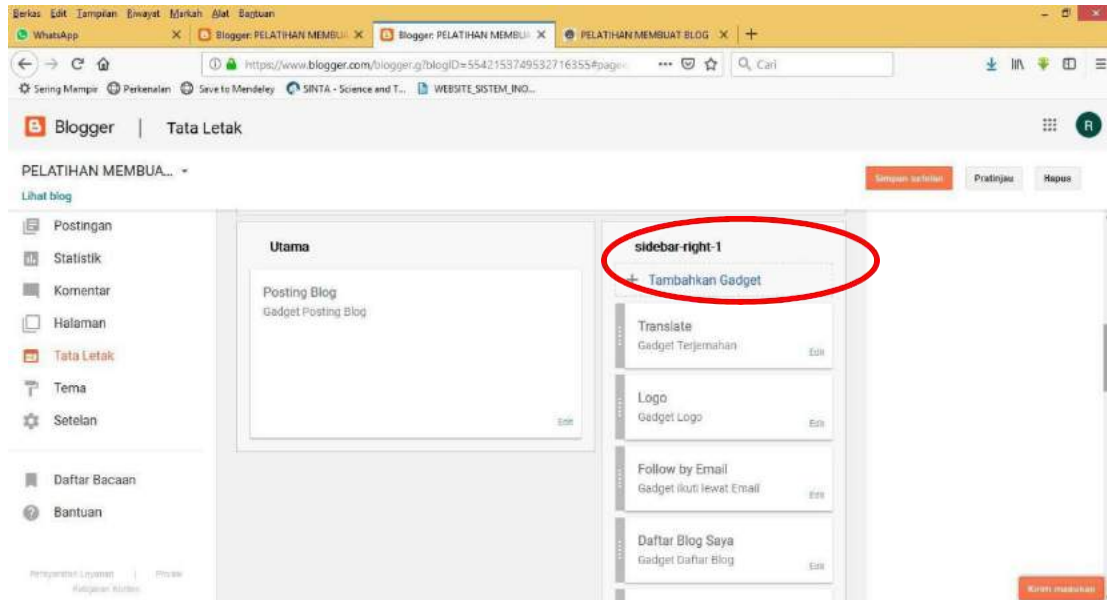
Berkas Edit Tampilan Riwayat Markah Alat Bantuan

WhatsApp ×
Blogger: PELATIHAN MEMBU ×
Blogger: PELATIHAN MEMBU ×
PELATIHAN MEMBUAT BLOG ×
+

https://www.blogger.com/blogger.g?blogID=5542153749532716355#page
Cari

Sering Mampir
Perkenalan
Save to Mendeley
SINTA - Science and T...
WEBSITE_SISTEM_INO...

Blogger | Tata Letak

PELATIHAN MEMBUA...
Lihat blog

Simpan setelan
Pratinjau
Hapus

Postingan
Statistik
Komentar
Halaman
Tata Letak
Tema
Setelan

Daftar Bacaan
Bantuan

Persyaratan Layanan | Privasi
Kebijakan Konten

Utama

Posting Blog
Gadget Posting Blog
Edit

sidebar-right-1

+ Tambahkan Gadget

Translate
Gadget Terjemahan
Edit

Logo
Gadget Logo
Edit

Follow by Email
Gadget Ikuti lewat Email
Edit

Daftar Blog Saya
Gadget Daftar Blog
Edit

Kirim masukan